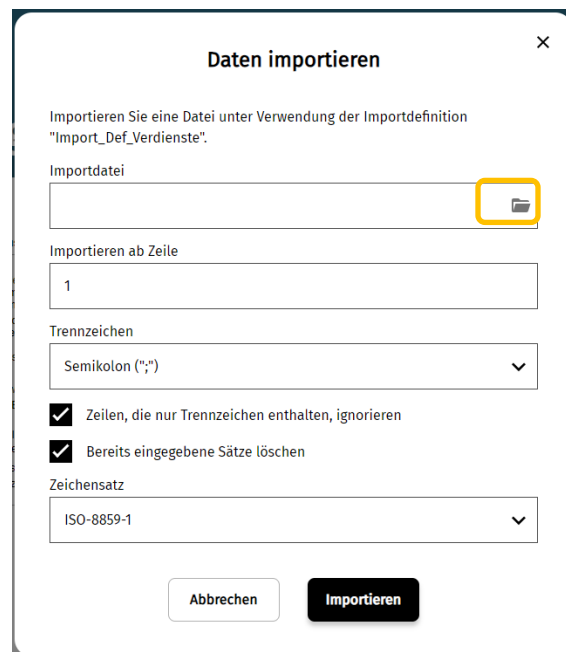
Daten importieren

×

Importieren Sie eine Datei unter Verwendung der Importdefinition "Import_Def_Verdienste".

Importdatei

Importieren ab Zeile

1

Trennzeichen

Semikolon (";")

Zeilen, die nur Trennzeichen enthalten, ignorieren

Bereits eingegebene Sätze löschen

Zeichensatz

ISO-8859-1

Abbrechen

Importieren